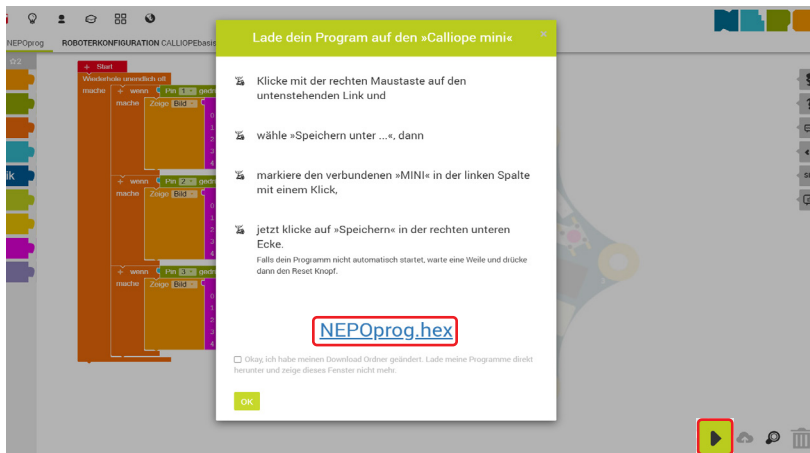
NEPOprog ROBOTERKONFIGURATION CALLIOPEbasis

Start
Wiederhole unendlich oft
mache
wenn
Pin 1 gedr
mache
Zeige Bild
wenn
Pin 2 gedr
mache
Zeige Bild
wenn
Pin 3 gedr
mache
Zeige Bild

Lade dein Program auf den »Calliope mini«

Klicke mit der rechten Maustaste auf den untenstehenden Link und

wähle »Speichern unter ...«, dann

markiere den verbundenen »MINI« in der linken Spalte mit einem Klick,

jetzt klicke auf »Speichern« in der rechten unteren Ecke.
Falls dein Programm nicht automatisch startet, warte eine Weile und drücke dann den Reset Knopf.

NEPOprog.hex

Okay, ich habe meinen Download Ordner geändert. Lade meine Programme direkt herunter und zeige dieses Fenster nicht mehr.

OK